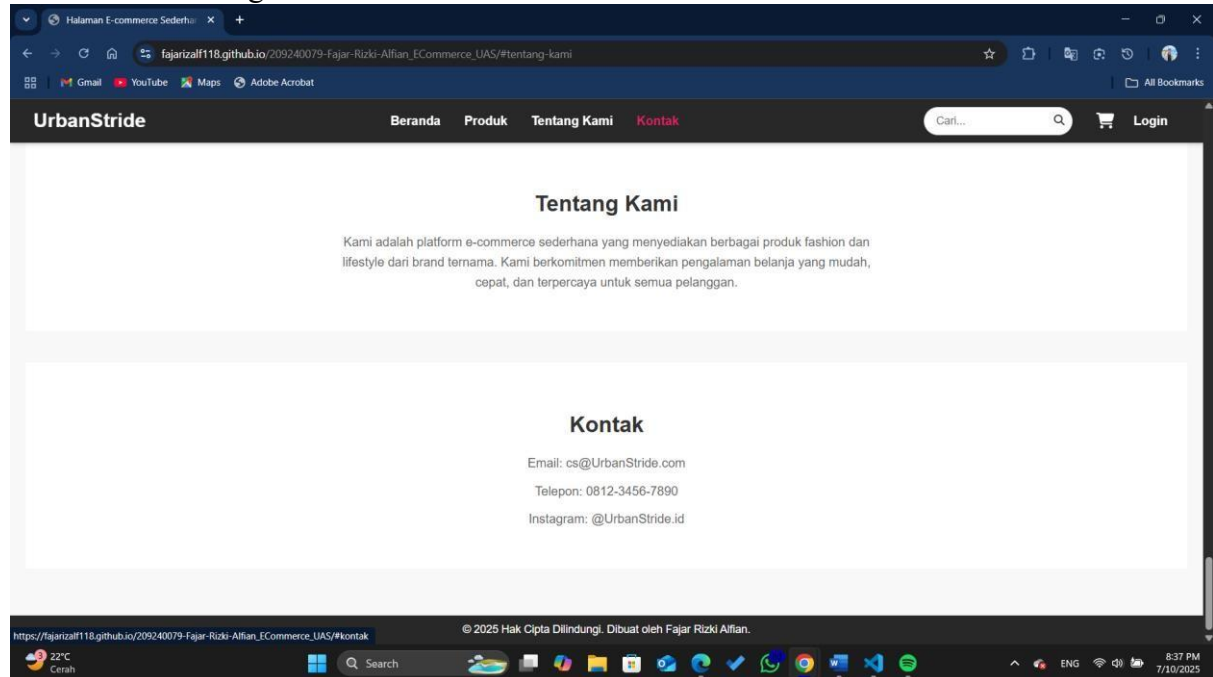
Halaman E-commerce Sederha ×
+
fajarizalf118.github.io/209240079-Fajar-Rizki-Alfian_ECommerce_UAS/#tentang-kami
Gmail YouTube Maps Adobe Acrobat
All Bookmarks

UrbanStride
Beranda Produk Tentang Kami Kontak
Cari...
Login

Tentang Kami

Kami adalah platform e-commerce sederhana yang menyediakan berbagai produk fashion dan lifestyle dari brand ternama. Kami berkomitmen memberikan pengalaman belanja yang mudah, cepat, dan terpercaya untuk semua pelanggan.

Kontak

Email: cs@UrbanStride.com

Telepon: 0812-3456-7890

Instagram: @UrbanStride.id

https://fajarizalf118.github.io/209240079-Fajar-Rizki-Alfian_ECommerce_UAS/#kontak
© 2025 Hak Cipta Dilindungi. Dibuat oleh Fajar Rizki Alfian.

22°C
Cerah
Search
ENG
8:37 PM
7/10/2025